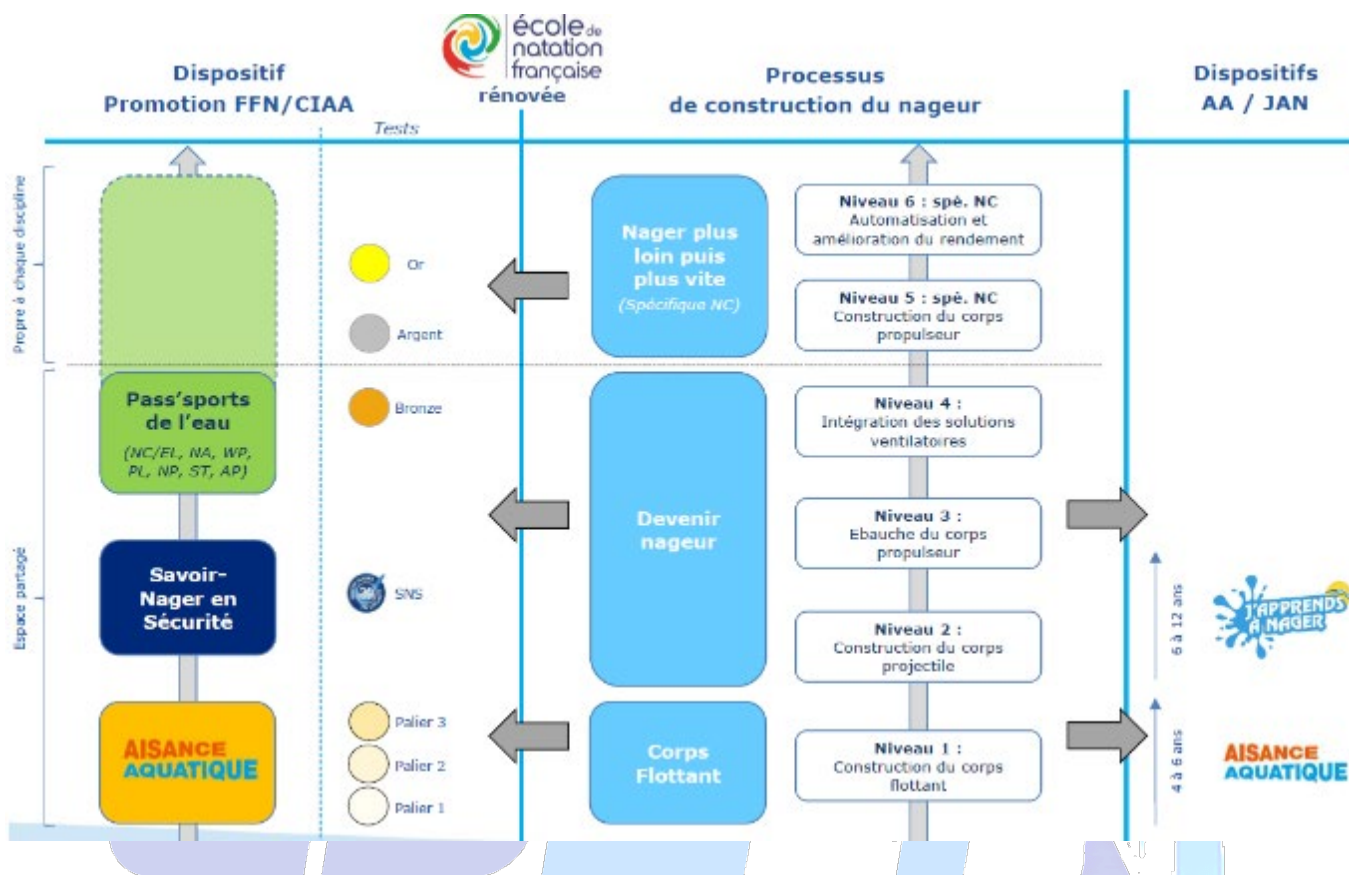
école de natation française rénovée

Dispositif Promotion FFN/CIAA

Tests

Processus de construction du nageur

Dispositifs AA / JAN

Propre à chaque discipline

Espace partagé

Or

Argent

Bronze

Pass'sports de l'eau

(NC/EL, NA, WP, PL, NP, ST, AP)

Savoir-Nager en Sécurité

SNS

AISANCE AQUATIQUE

Palier 3

Palier 2

Palier 1

Nager plus loin puis plus vite

(Spécifique NC)

Devenir nageur

Corps Flottant

Niveau 6 : spé. NC
Automatisation et amélioration du rendement

Niveau 5 : spé. NC
Construction du corps propulseur

Niveau 4 :
Intégration des solutions ventilatoires

Niveau 3 :
Ebauche du corps propulseur

Niveau 2 :
Construction du corps projectile

Niveau 1 :
Construction du corps flottant

6 à 12 ans

J'APPRENDS À NAGER

4 à 6 ans

AISANCE AQUATIQUE